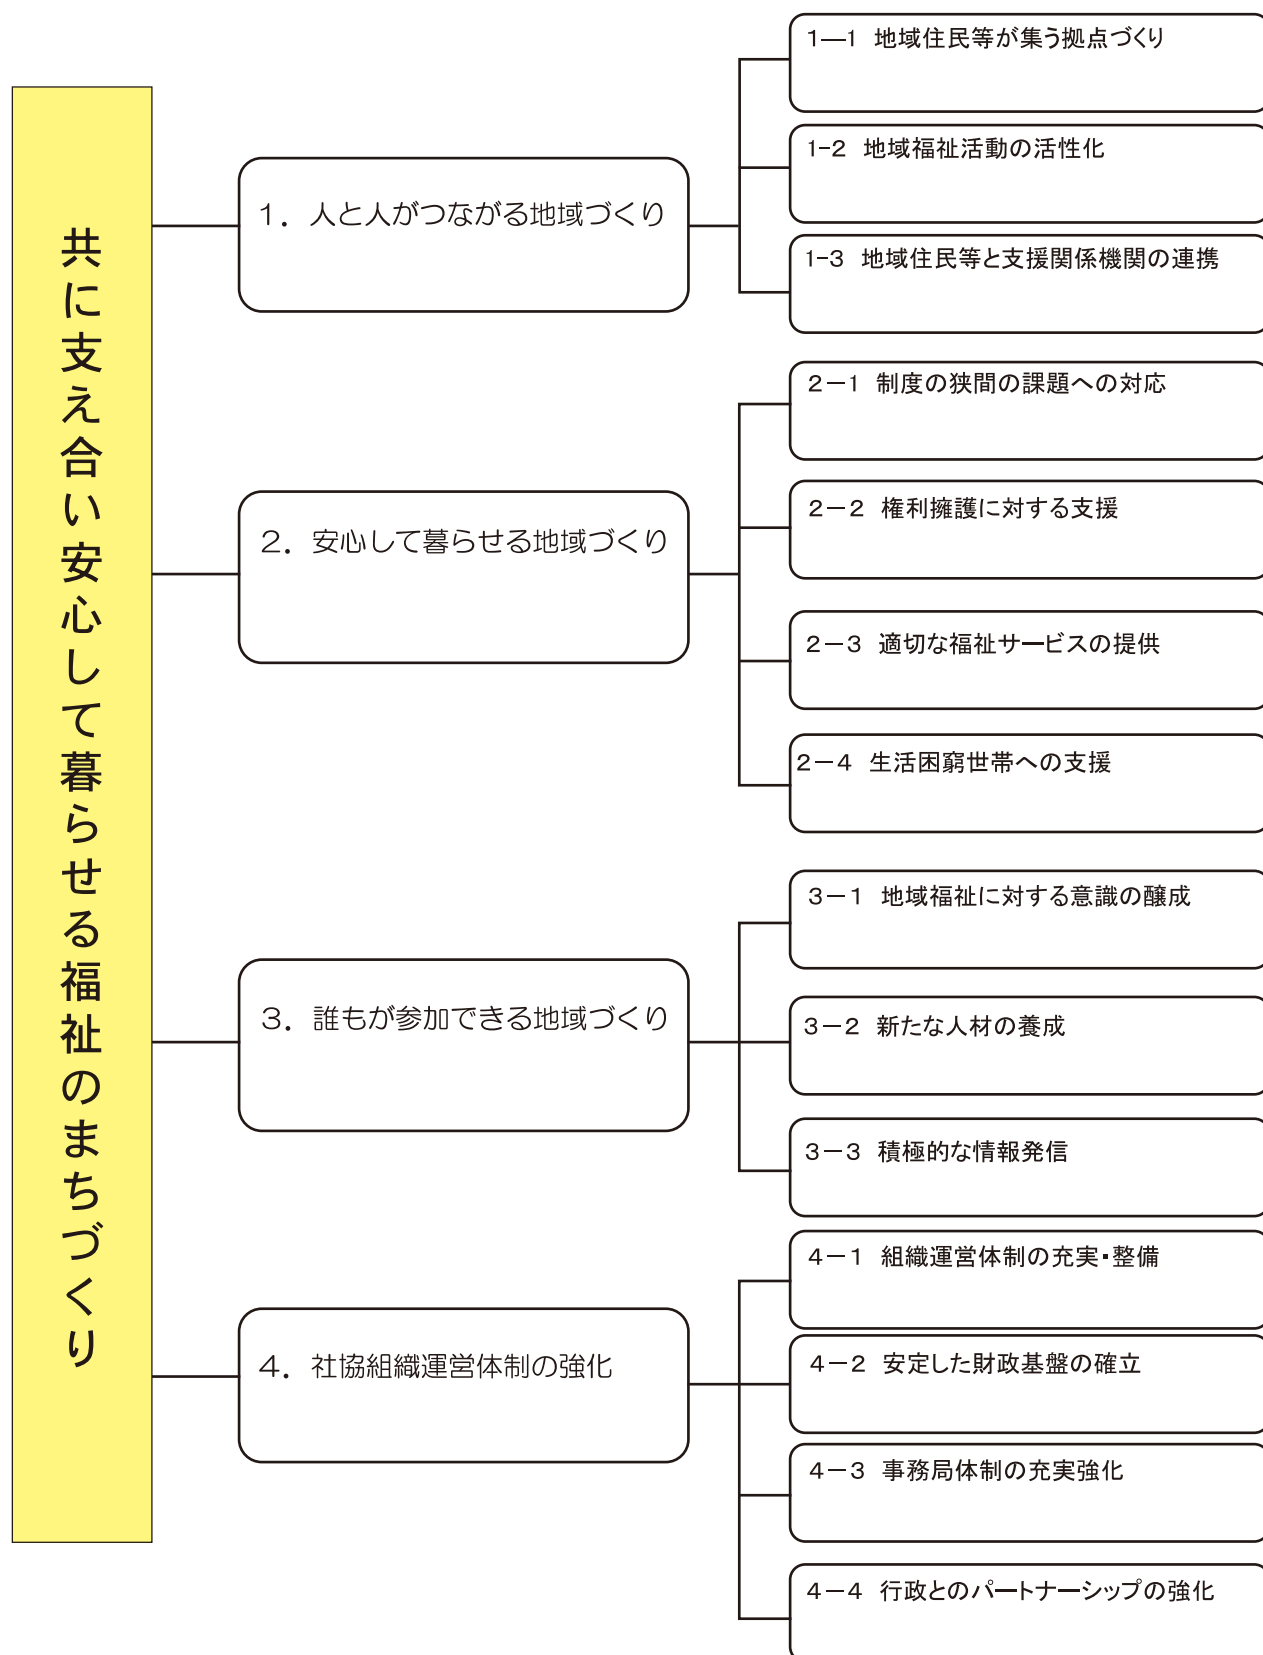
共に支え合い安心して暮らせる福祉のまちづくり

1．人と人がつながる地域づくり

1—1 地域住民等が集う拠点づくり

1-2 地域福祉活動の活性化

1-3 地域住民等と支援関係機関の連携

2．安心して暮らせる地域づくり

2－1 制度の狭間の課題への対応

2－2 権利擁護に対する支援

2－3 適切な福祉サービスの提供

2－4 生活困窮世帯への支援

3．誰もが参加できる地域づくり

3－1 地域福祉に対する意識の醸成

3－2 新たな人材の養成

3－3 積極的な情報発信

4．社協組織運営体制の強化

4－1 組織運営体制の充実・整備

4－2 安定した財政基盤の確立

4－3 事務局体制の充実強化

4－4 行政とのパートナーシップの強化